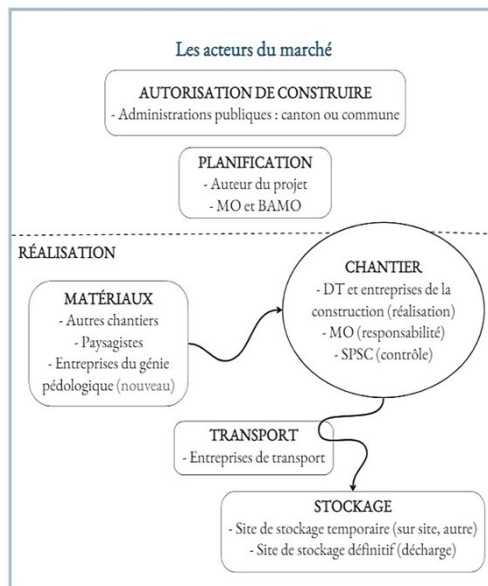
Les acteurs du marché

AUTORISATION DE CONSTRUIRE
- Administrations publiques : canton ou commune

PLANIFICATION
- Auteur du projet
- MO et BAMO

RÉALISATION

MATÉRIAUX
- Autres chantiers
- Paysagistes
- Entreprises du génie pédologique (nouveau)

CHANTIER
- DT et entreprises de la construction (réalisation)
- MO (responsabilité)
- SPSC (contrôle)

TRANSPORT
- Entreprises de transport

STOCKAGE
- Site de stockage temporaire (sur site, autre)
- Site de stockage définitif (décharge)